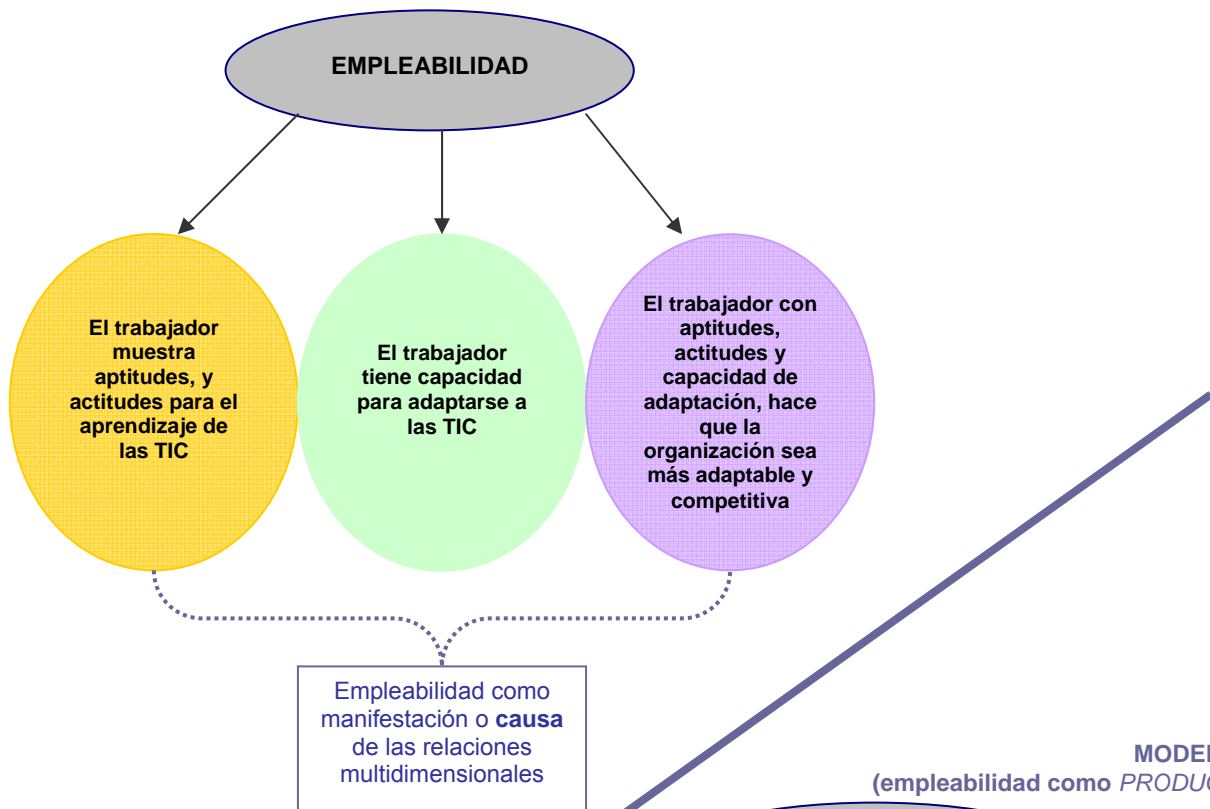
EMPLEABILIDAD

El trabajador muestra aptitudes, y actitudes para el aprendizaje de las TIC

El trabajador tiene capacidad para adaptarse a las TIC

El trabajador con aptitudes, actitudes y capacidad de adaptación, hace que la organización sea más adaptable y competitiva

Empleabilidad como manifestación o **causa** de las relaciones multidimensionales

MODE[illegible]
(empleabilidad como *PRODU*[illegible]